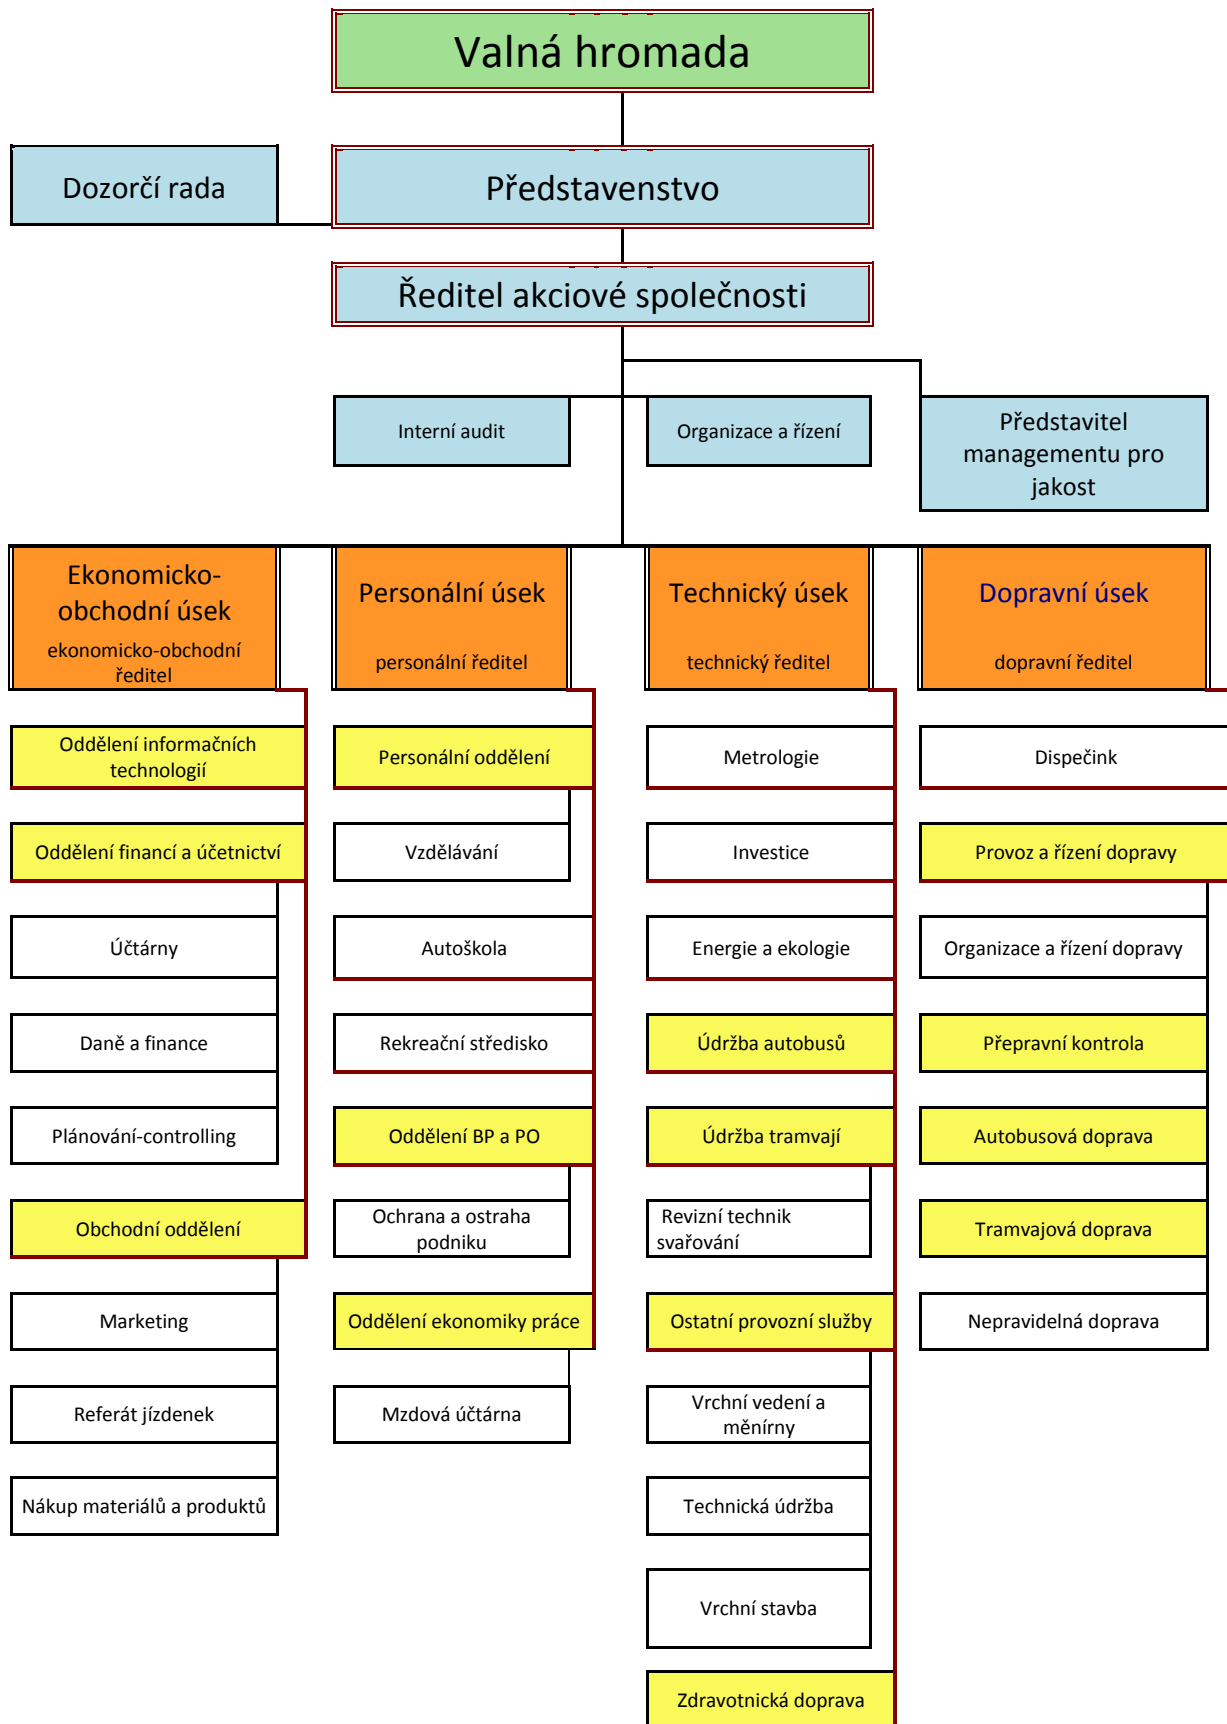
Valná hromada

Dozorčí rada

Představenstvo

Ředitel akciové společnosti

Interní audit

Organizace a řízení

Představitel managementu pro jakost

Ekonomicko-obchodní úsek
ekonomicko-obchodní ředitel

Oddělení informačních technologií

Oddělení financí a účetnictví

Účtárny

Daně a finance

Plánování-controlling

Obchodní oddělení

Marketing

Referát jízdenek

Nákup materiálů a produktů

Personální úsek
personální ředitel

Personální oddělení

Vzdělávání

Autoškola

Rekreační středisko

Oddělení BP a PO

Ochrana a ostraha podniku

Oddělení ekonomiky práce

Mzdová účtárna

Technický úsek
technický ředitel

Metrologie

Investice

Energie a ekologie

Údržba autobusů

Údržba tramvají

Revizní technik svařování

Ostatní provozní služby

Vrchní vedení a měnírny

Technická údržba

Vrchní stavba

Zdravotnická doprava

Dopravní úsek
dopravní ředitel

Dispečink

Provoz a řízení dopravy

Organizace a řízení dopravy

Přepravní kontrola

Autobusová doprava

Tramvajová doprava

Nepravidelná doprava